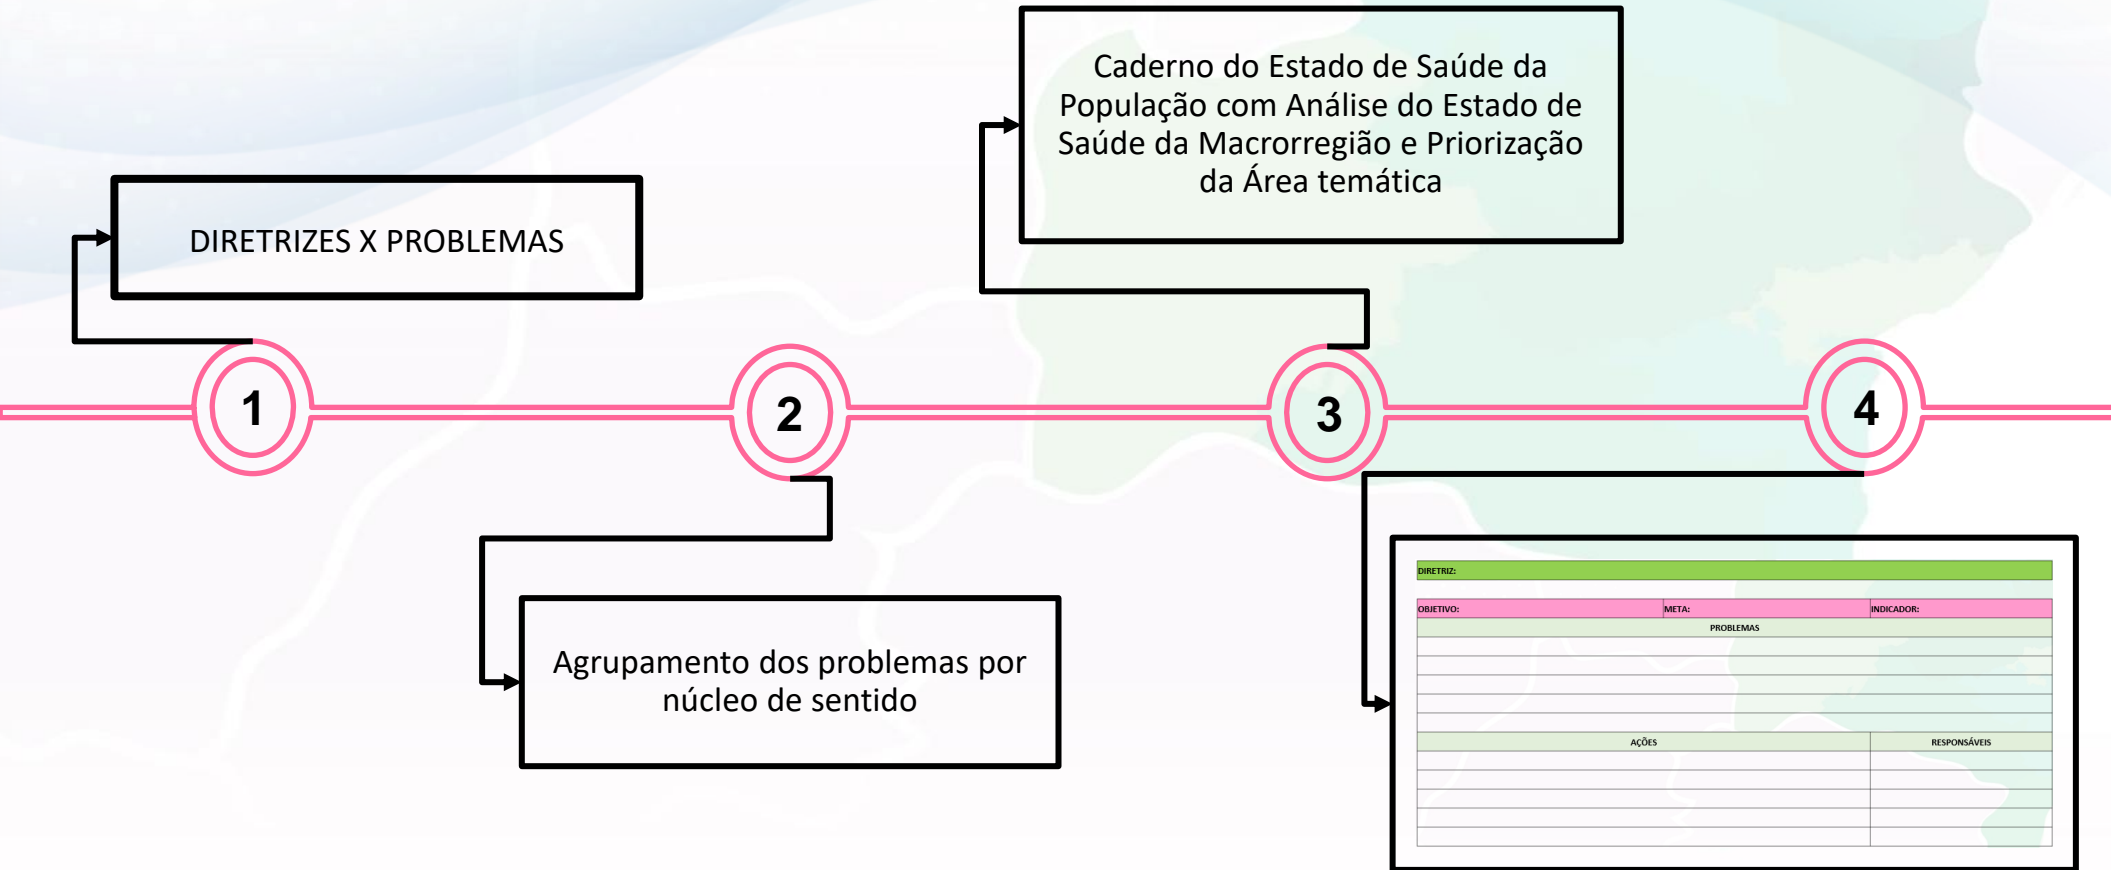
Caderno do Estado de Saúde da População com Análise do Estado de Saúde da Macrorregião e Priorização da Área temática

DIRETRIZES X PROBLEMAS

1

2

3

4

Agrupamento dos problemas por núcleo de sentido

| DIRETRIZ: | | |
|---|---|---|
| OBJETIVO: | META: | INDICADOR: |
| PROBLEMAS | | |
| | | |
| | | |
| | | |
| | | |
| | | |
| AÇÕES | | RESPONSÁVEIS |
| | | |
| | | |
| | | |
| | | |
| | | |